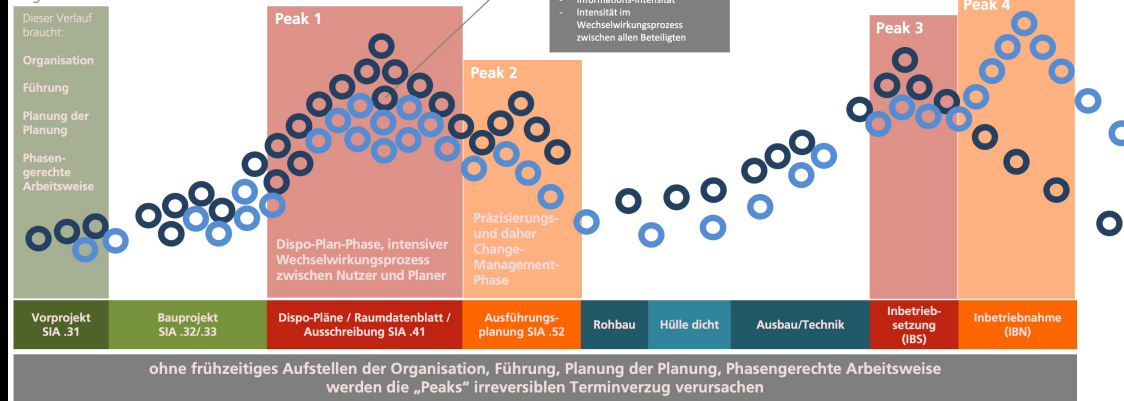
Dieser Verlauf braucht:

Organisation

Führung

Planung der Planung

Phasengerechte Arbeitsweise

Peak 1

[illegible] Informations-Intensität
- Intensität im Wechselwirkungsprozess zwischen allen Beteiligten

Peak 2

Peak 3

Peak 4

Dispo-Plan-Phase, intensiver Wechselwirkungsprozess zwischen Nutzer und Planer

Präzisierungs- und daher Change-Management-Phase

| Vorprojekt SIA .31 | Bauprojekt SIA .32/.33 | Dispo-Pläne / Raumdatenblatt / Ausschreibung SIA .41 | Ausführungsplanung SIA .52 | Rohbau | Hülle dicht | Ausbau/Technik | Inbetriebsetzung (IBS) | Inbetriebnahme (IBN) |
|---|---|---|---|---|---|---|---|---|

ohne frühzeitiges Aufstellen der Organisation, Führung, Planung der Planung, Phasengerechte Arbeitsweise werden die „Peaks" irreversiblen Terminverzug verursachen